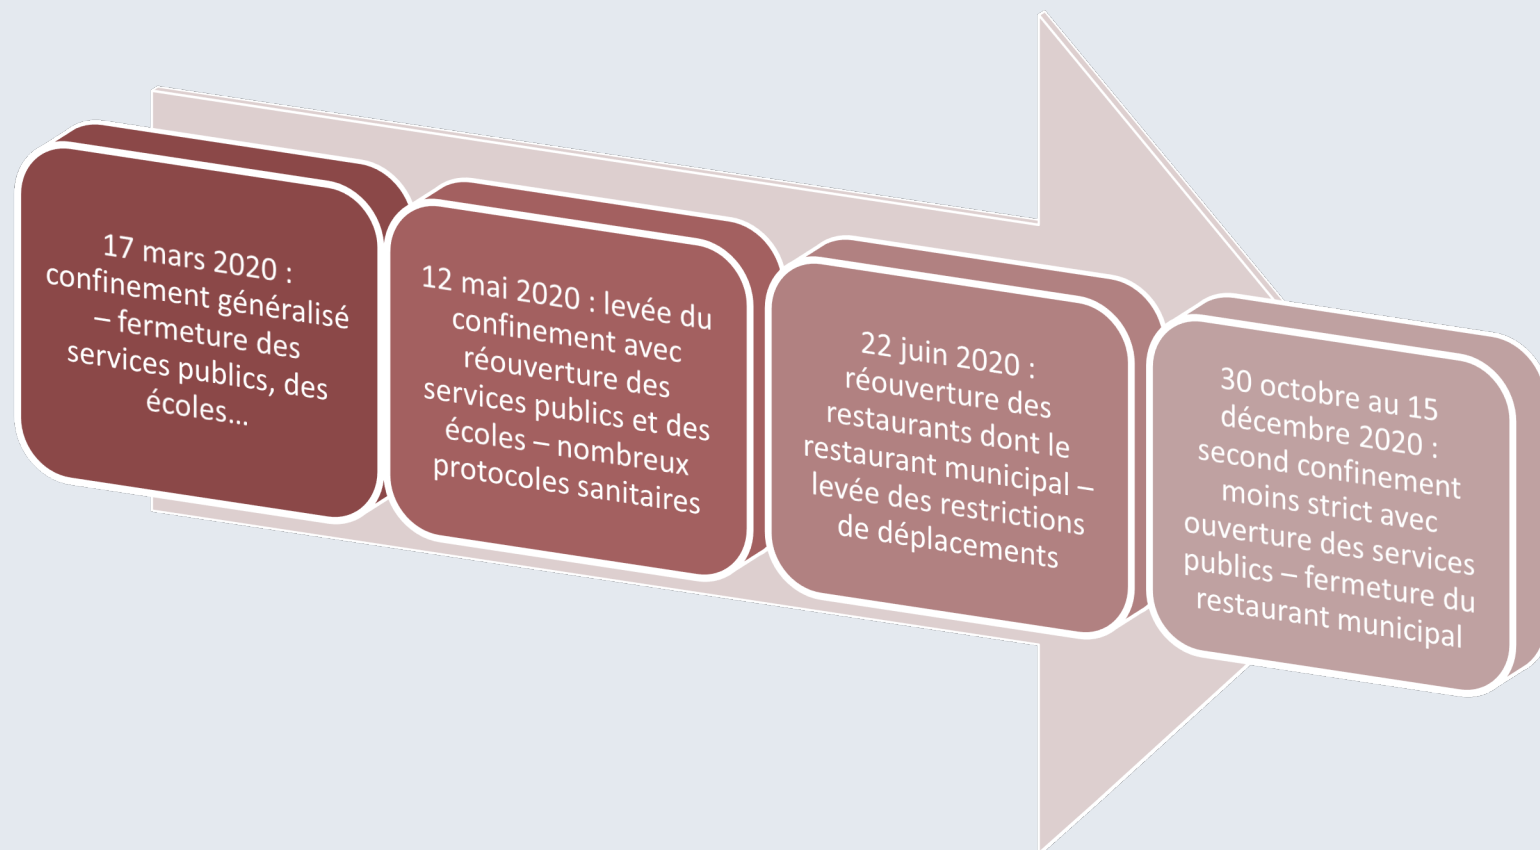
17 mars 2020 : confinement généralisé – fermeture des services publics, des écoles…

12 mai 2020 : levée du confinement avec réouverture des services publics et des écoles – nombreux protocoles sanitaires

22 juin 2020 : réouverture des restaurants dont le restaurant municipal – levée des restrictions de déplacements

30 octobre au 15 décembre 2020 : second confinement moins strict avec ouverture des services publics – fermeture du restaurant municipal